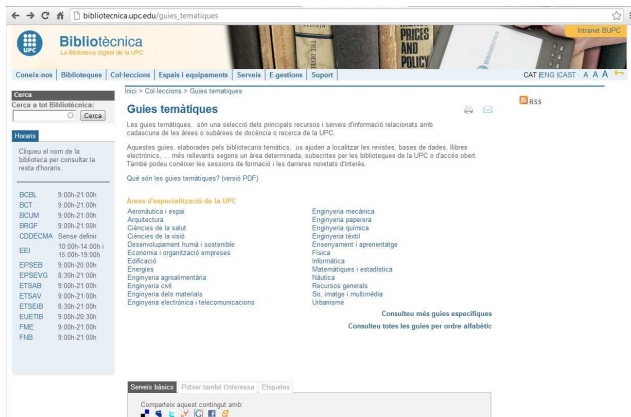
bibliotecnica.upc.edu/guies_tematiques

Bibliotècnica
La Biblioteca digital de la UPC

PRICES AND POLICY

Intranet BUPC

Coneix-nos | Biblioteques | Col·leccions | Espais i equipaments | Serveis | E-gestions | Suport

CAT |ENG |CAST A A A

Cerca
Cerca a tot Bibliotècnica:
Cerca

Horaris
Cliqueu el nom de la biblioteca per consultar la resta d'horaris.

| | |
|---|---|
| BCBL | 9:00h-21:00h |
| BCT | 9:00h-21:00h |
| BCUM | 9:00h-21:00h |
| BRGF | 9:00h-21:00h |
| CDDECMA | Sense definir |
| EEI | 10:00h-14:00h i 15:00h-19:00h |
| EPSEB | 9:00h-20:00h |
| EPSEVG | 8:30h-21:00h |
| ETSAB | 9:00h-21:00h |
| ETSAV | 9:00h-21:00h |
| ETSEIB | 8:30h-21:00h |
| EUETIB | 9:00h-20:30h |
| FME | 9:00h-21:00h |
| FNB | 9:00h-21:00h |

Inici > Col·leccions > Guies temàtiques

Guies temàtiques

RSS

Les guies temàtiques, són una selecció dels principals recursos i serveis d'informació relacionats amb cadascuna de les àrees o subàrees de docència o recerca de la UPC.

Aquestes guies, elaborades pels bibliotecaris temàtics, us ajuden a localitzar les revistes, bases de dades, llibres electrònics, ... més rellevants segons un àrea determinada, subscrites per les biblioteques de la UPC o d'accés obert. També podeu conèixer les sessions de formació i les darreres novetats d'interès.

Què són les guies temàtiques? (versió PDF)

Àrees d'especialització de la UPC

Aeronàutica i espai
Arquitectura
Ciències de la salut
Ciències de la visió
Desenvolupament humà i sostenible
Economia i organització empreses
Edificació
Energies
Enginyeria agroalimentària
Enginyeria civil
Enginyeria dels materials
Enginyeria electrònica i telecomunicacions

Enginyeria mecànica
Enginyeria paperera
Enginyeria química
Enginyeria tèxtil
Ensenyament i aprenentatge
Física
Informàtica
Matemàtiques i estadística
Nàutica
Recursos generals
So, imatge i multimèdia
Urbanisme

Consulteu més guies específiques
Consulteu totes les guies per ordre alfabètic

Serveis bàsics | Potser també t'interessa | Etiquetes

Comparteix aquest contingut amb: